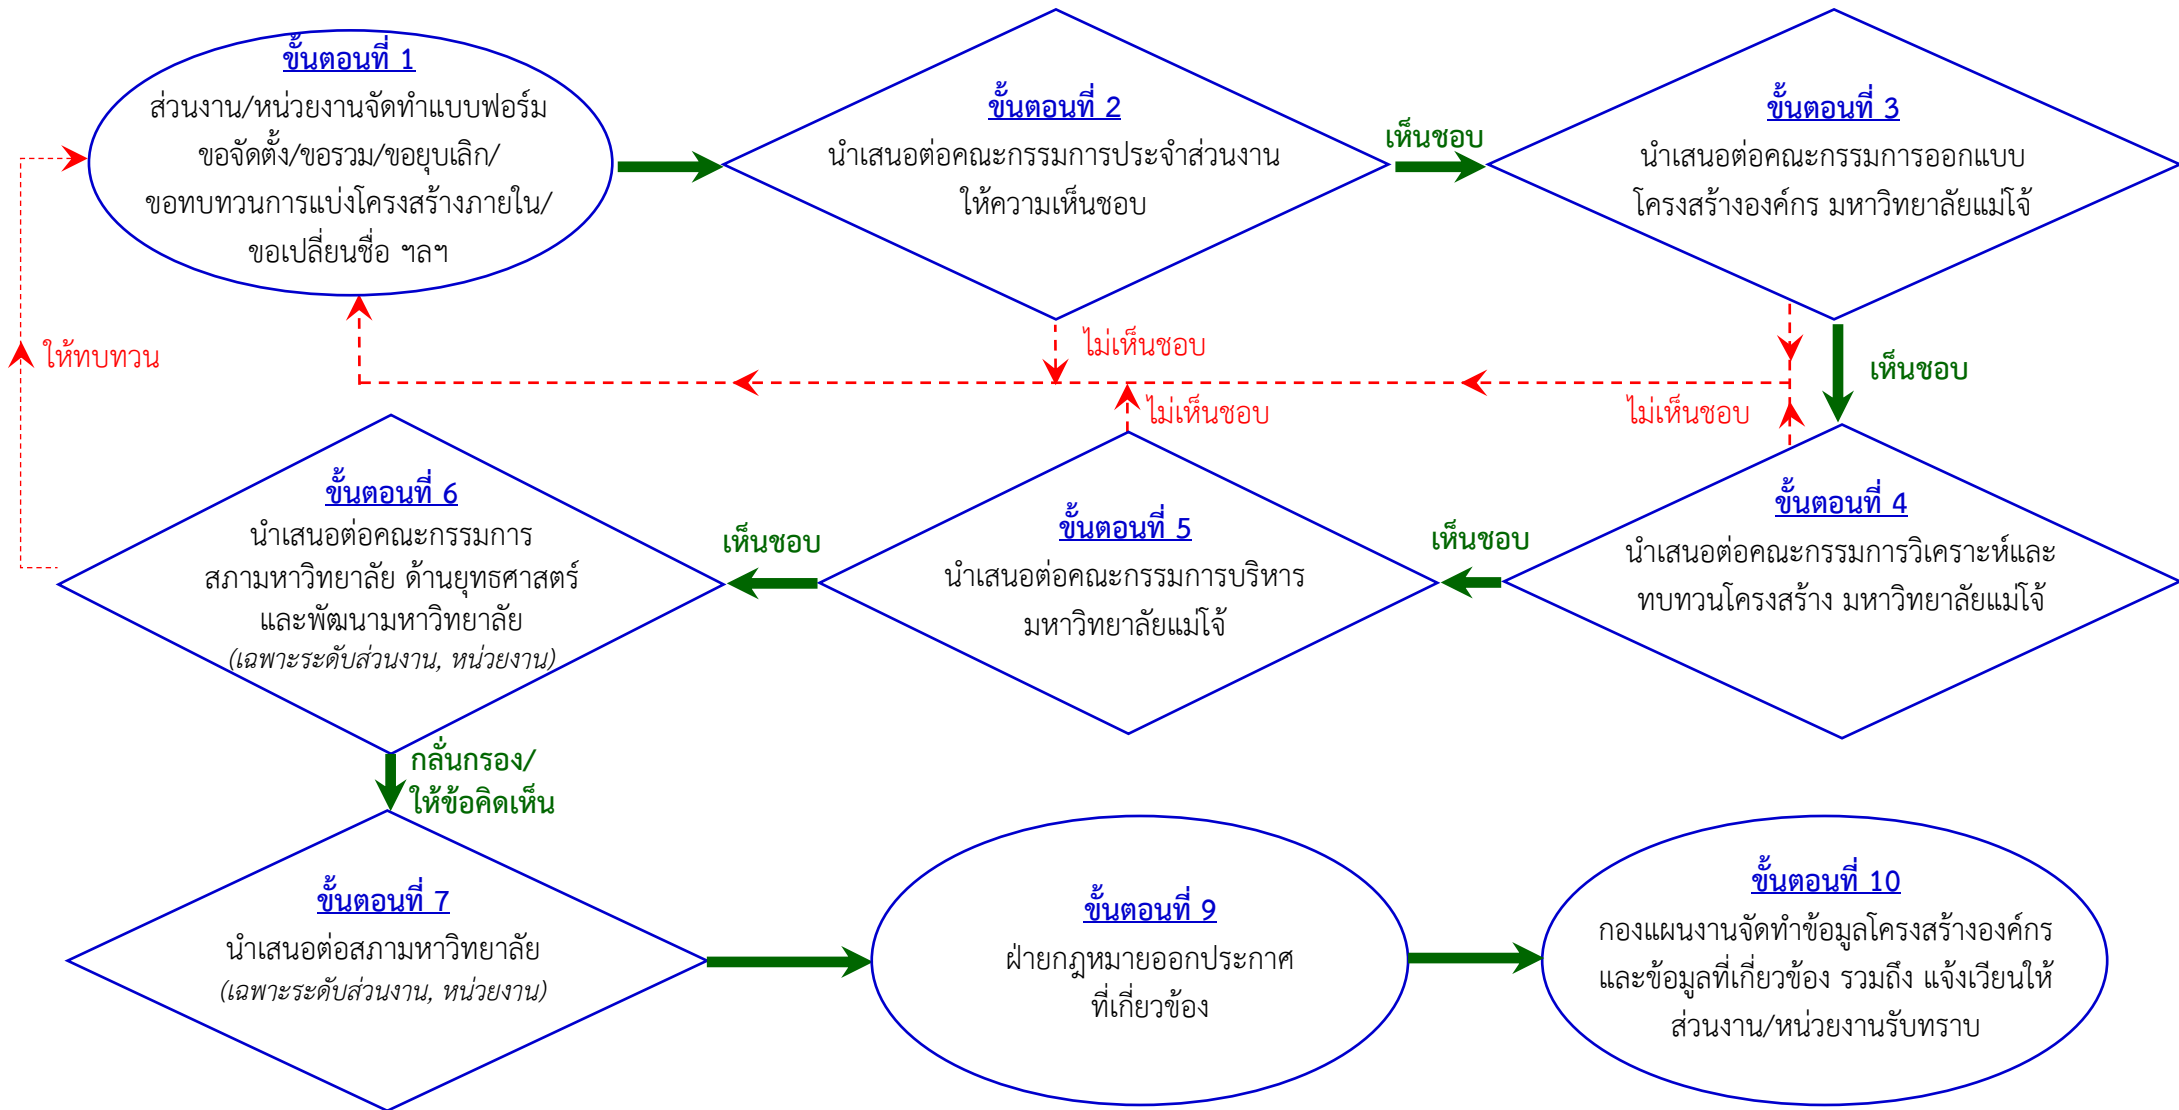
ขั้นตอนที่ 1
ส่วนงาน/หน่วยงานจัดทำแบบฟอร์ม ขอจัดตั้ง/ขอรวม/ขอยุบเลิก/ ขอทบทวนการแบ่งโครงสร้างภายใน/ ขอเปลี่ยนชื่อ ฯลฯ

ขั้นตอนที่ 2
นำเสนอต่อคณะกรรมการประจำส่วนงาน ให้ความเห็นชอบ

เห็นชอบ

ขั้นตอนที่ 3
นำเสนอต่อคณะกรรมการออกแบบ โครงสร้างองค์กร มหาวิทยาลัยแม่โจ้

ให้ทบทวน

ไม่เห็นชอบ

เห็นชอบ

ไม่เห็นชอบ

ไม่เห็นชอบ

ขั้นตอนที่ 6
นำเสนอต่อคณะกรรมการ สภามหาวิทยาลัย ด้านยุทธศาสตร์ และพัฒนามหาวิทยาลัย
(เฉพาะระดับส่วนงาน, หน่วยงาน)

เห็นชอบ

ขั้นตอนที่ 5
นำเสนอต่อคณะกรรมการบริหาร มหาวิทยาลัยแม่โจ้

เห็นชอบ

ขั้นตอนที่ 4
นำเสนอต่อคณะกรรมการวิเคราะห์และ ทบทวนโครงสร้าง มหาวิทยาลัยแม่โจ้

กลั่นกรอง/ ให้ข้อคิดเห็น

ขั้นตอนที่ 7
นำเสนอต่อสภามหาวิทยาลัย
(เฉพาะระดับส่วนงาน, หน่วยงาน)

ขั้นตอนที่ 9
ฝ่ายกฎหมายออกประกาศ ที่เกี่ยวข้อง

ขั้นตอนที่ 10
กองแผนงานจัดทำข้อมูลโครงสร้างองค์กร และข้อมูลที่เกี่ยวข้อง รวมถึง แจ้งเวียนให้ ส่วนงาน/หน่วยงานรับทราบ